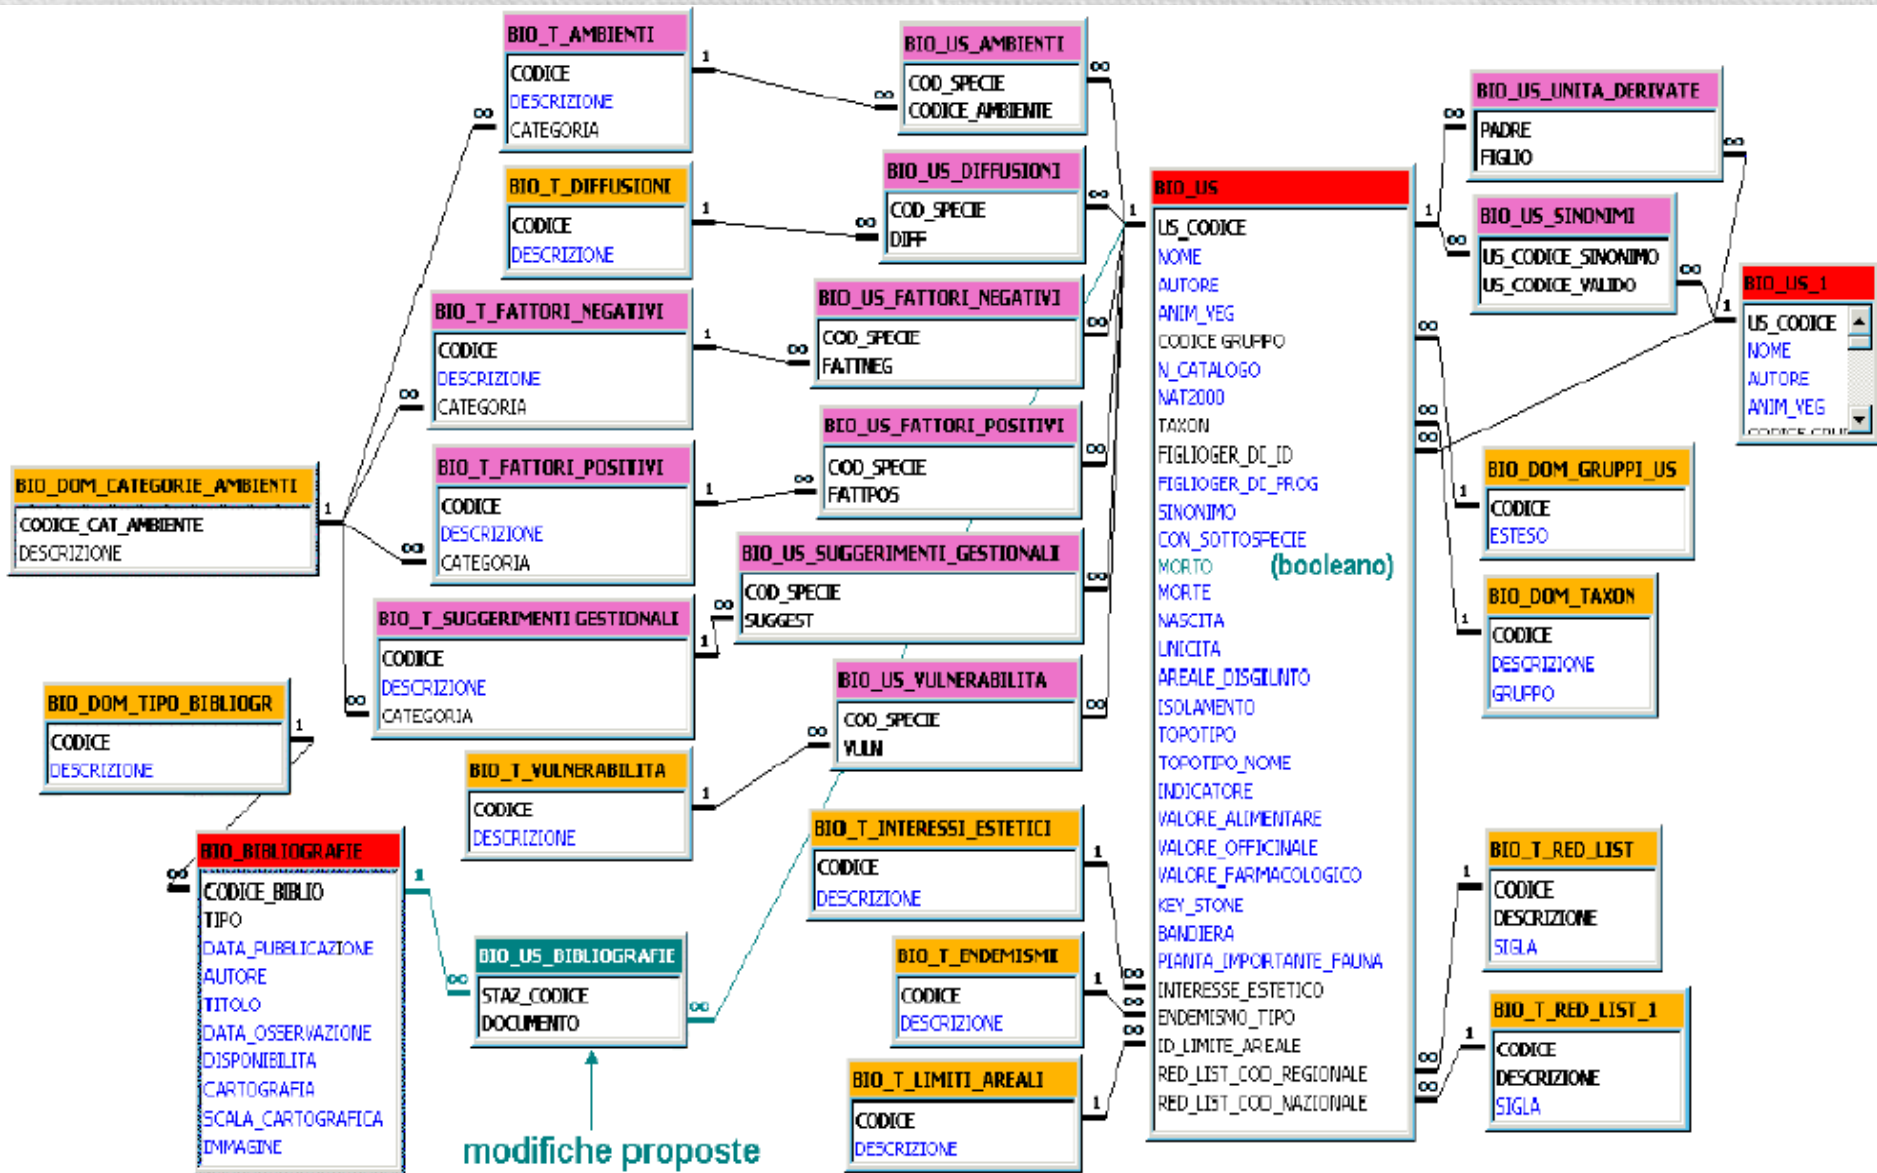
BIO_T_AMBIENTI
CODICE
DESCRIZIONE
CATEGORIA

BIO_US_AMBIENTI
COD_SPECIE
CODICE_AMBIENTE

BIO_T_DIFFUSIONI
CODICE
DESCRIZIONE

BIO_US_DIFFUSIONI
COD_SPECIE
DIFF

BIO_T_FATTORI_NEGATIVI
CODICE
DESCRIZIONE
CATEGORIA

BIO_US_FATTORI_NEGATIVI
COD_SPECIE
FATTNEG

BIO_T_FATTORI_POSITIVI
CODICE
DESCRIZIONE
CATEGORIA

BIO_US_FATTORI_POSITIVI
COD_SPECIE
FATTPOS

BIO_DOM_CATEGORIE_AMBIENTI
CODICE_CAT_AMBIENTE
DESCRIZIONE

BIO_US_SUGGERIMENTI_GESTIONALI
COD_SPECIE
SUGGEST

BIO_T_SUGGERIMENTI GESTIONALI
CODICE
DESCRIZIONE
CATEGORIA

BIO_US_VULNERABILITA
COD_SPECIE
VULN

BIO_DOM_TIPO_BIBLIOGR
CODICE
DESCRIZIONE

BIO_T_VULNERABILITA
CODICE
DESCRIZIONE

BIO_BIBLIOGRAFIE
CODICE_BIBLIO
TIPO
DATA_PUBBLICAZIONE
AUTORE
TITOLO
DATA_OSSERVAZIONE
DISPONIBILITA
CARTOGRAFIA
SCALA_CARTOGRAFICA
IMMAGINE

BIO_US_BIBLIOGRAFIE
STAZ_CODICE
DOCUMENTO

modifiche proposte

BIO_T_INTERESSI_ESTETICI
CODICE
DESCRIZIONE

BIO_T_ENDEMISMI
CODICE
DESCRIZIONE

BIO_T_LIMITI_AREALI
CODICE
DESCRIZIONE

BIO_US
US_CODICE
NOME
AUTORE
ANIM_VEG
CODICE GRUPPO
N_CATALOGO
NAT2000
TAXON
FIGLIOGER_DI_ID
FIGLIOGER_DI_PROG
SINONIMO
CON_SOTTOSPECIE
MORTO (booleano)
MORTE
NASCITA
UNICITA
AREALE_DISGIUNTO
ISOLAMENTO
TOPOTIPO
TOPOTIPO_NOME
INDICATORE
VALORE_ALIMENTARE
VALORE_OFFICINALE
VALORE_FARMACOLOGICO
KEY_STONE
BANDIERA
PIANTA_IMPORTANTE_FAUNA
INTERESSE_ESTETICO
ENDEMISMO_TIPO
ID_LIMITE_AREALE
RED_LIST_COD_REGIONALE
RED_LIST_COD_NAZIONALE

BIO_US_UNITA_DERIVATE
PADRE
FIGLIO

BIO_US_SINONIMI
US_CODICE_SINONIMO
US_CODICE_VALIDO

BIO_US_1
US_CODICE
NOME
AUTORE
ANIM_VEG
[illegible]

BIO_DOM_GRUPPI_US
CODICE
ESTESO

BIO_DOM_TAXON
CODICE
DESCRIZIONE
GRUPPO

BIO_T_RED_LIST
CODICE
DESCRIZIONE
SIGLA

BIO_T_RED_LIST_1
CODICE
DESCRIZIONE
SIGLA